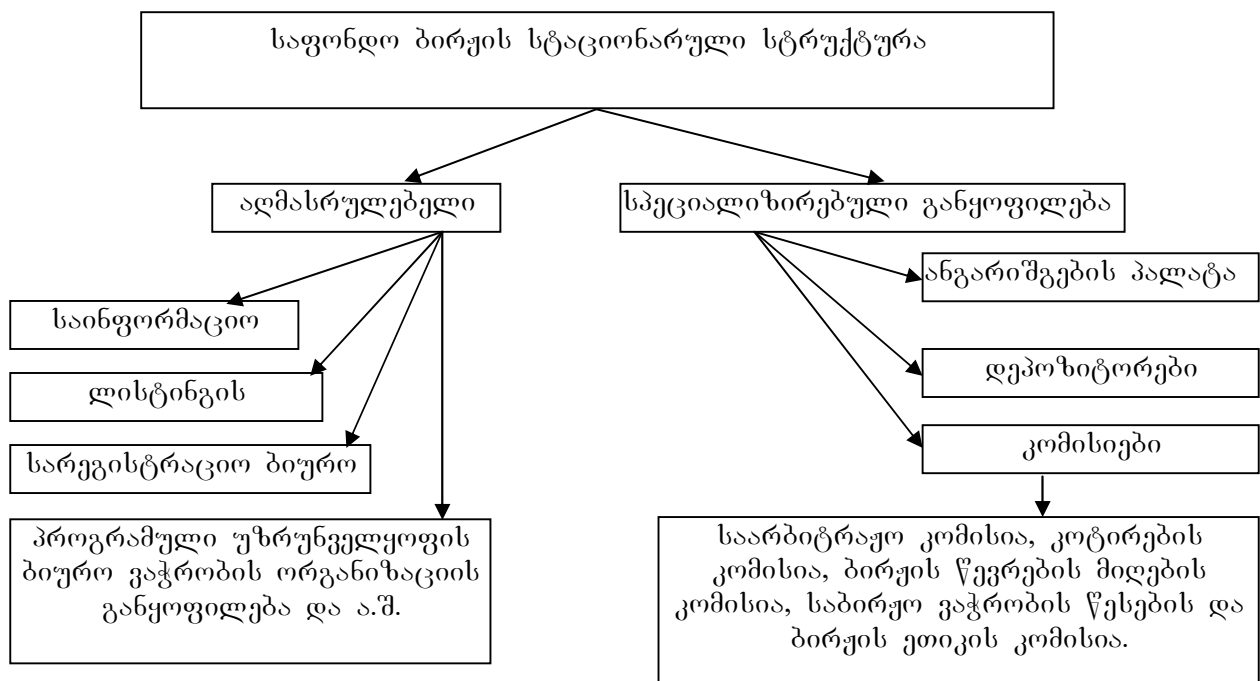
საფონდო ბირჟის სტაციონარული სტრუქტურა

აღმასრულებელი

სპეციალიზირებული განყოფილება

საინფორმაციო

ლისტინგის

სარეგისტრაციო ბიურო

პროგრამული უზრუნველყოფის ბიურო ვაჭრობის ორგანიზაციის განყოფილება და ა.შ.

ანგარიშგების პალატა

დეპოზიტორები

კომისიები

საარბიტრაჟო კომისია, კოტირების კომისია, ბირჟის წევრების მიღების კომისია, საბირჟო ვაჭრობის წესების და ბირჟის ეთიკის კომისია.